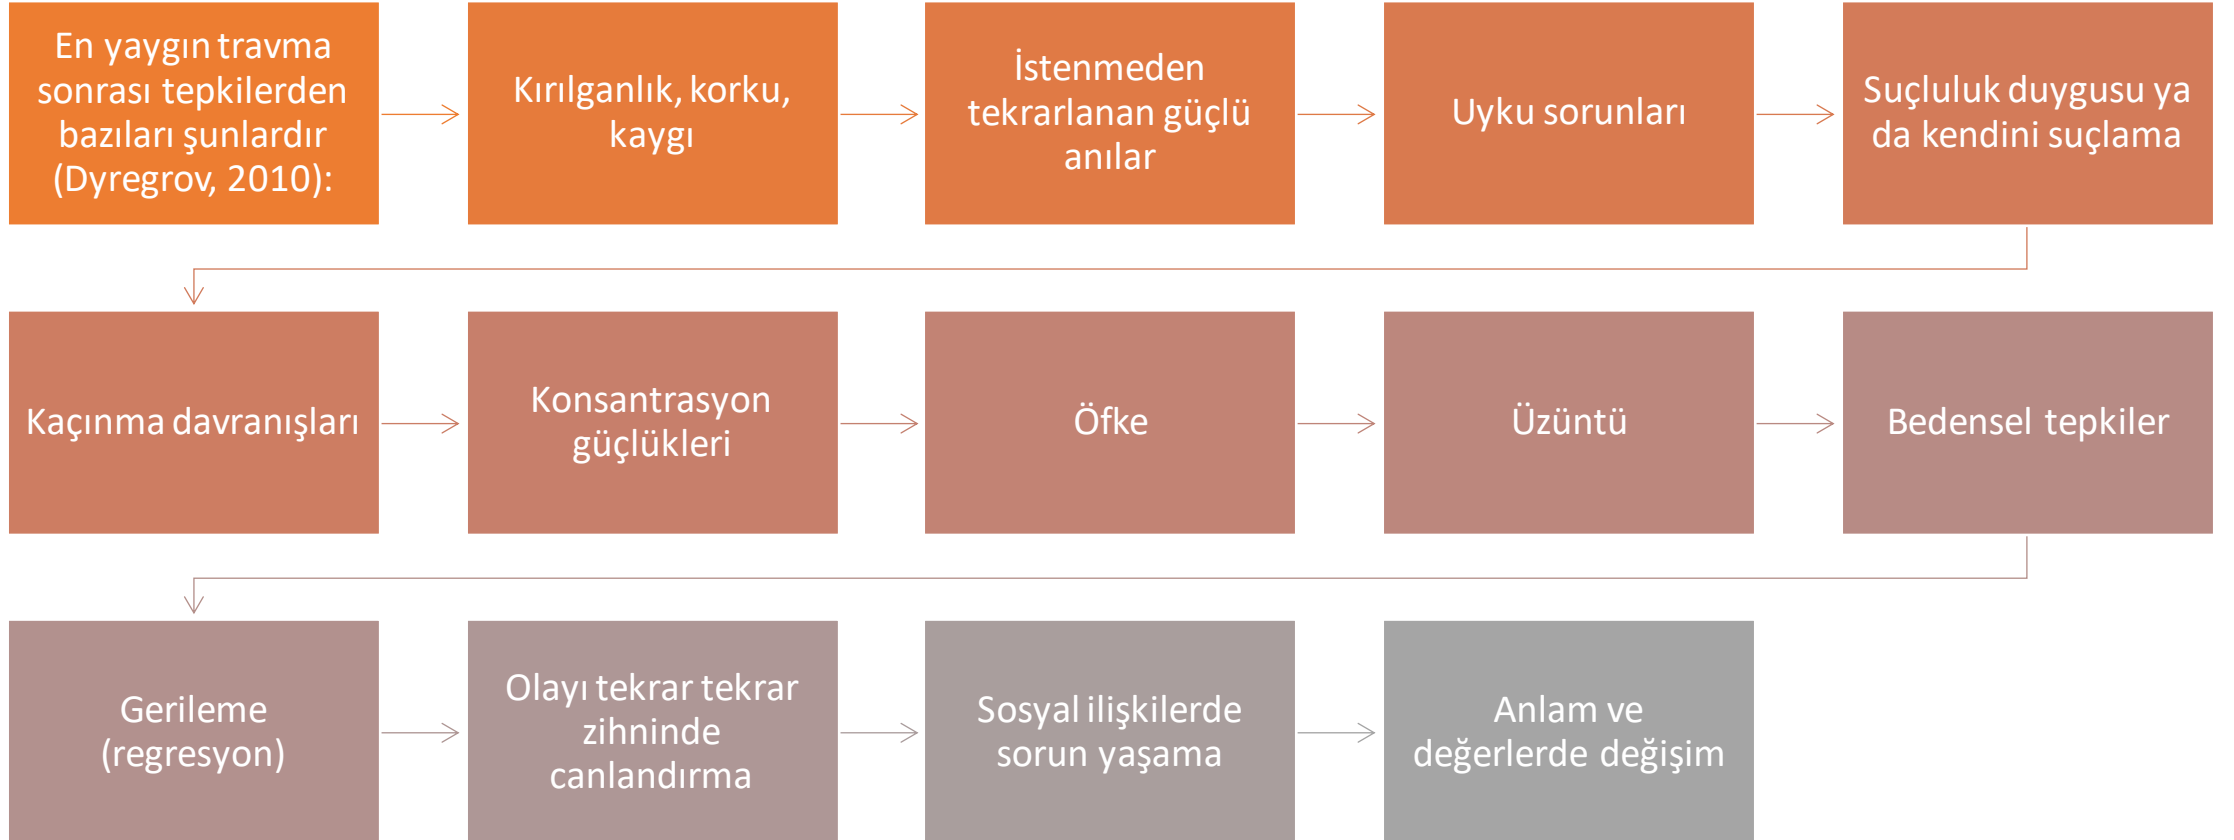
En yaygın travma sonrası tepkilerden bazıları şunlardır (Dyregrov, 2010):

Kırılganlık, korku, kaygı

İstenmeden tekrarlanan güçlü anılar

Uyku sorunları

Suçluluk duygusu ya da kendini suçlama

Kaçınma davranışları

Konsantrasyon güçlükleri

Öfke

Üzüntü

Bedensel tepkiler

Gerileme (regresyon)

Olayı tekrar tekrar zihninde canlandırma

Sosyal ilişkilerde sorun yaşama

Anlam ve değerlerde değişim